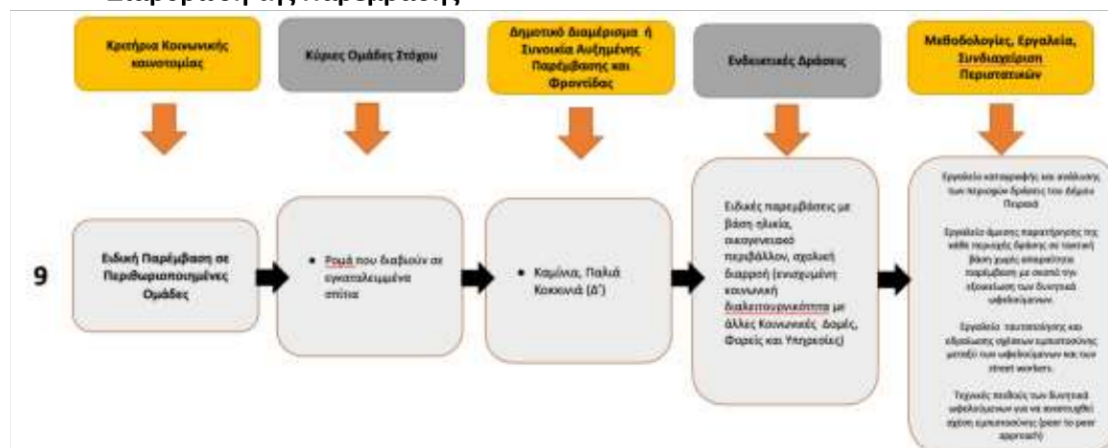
Διαμόρφωση της Παρέμβασης

Κριτήρια Κοινωνικής καινοτομίας

Κύριες Ομάδες Στόχου

Δημοτικό Διαμέρισμα ή Συνοικία Αυξημένης Παρέμβασης και Φροντίδας

Ενδεικτικές Δράσεις

Μεθοδολογίες, Εργαλεία, Συνδιαχείριση Περιστατικών

9

Ειδική Παρέμβαση σε Περιθωριοποιημένες Ομάδες

• Ρομά που διαβιούν σε εγκαταλειμμένα σπίτια

• Καμίνια, Παλιά Κοκκινιά (Δ')

Ειδικές παρεμβάσεις με βάση ηλικία, οικογενειακό περιβάλλον, σχολική διαρροή (ενισχυμένη κοινωνική διαλειτουργικότητα με άλλες Κοινωνικές Δομές, Φορείς και Υπηρεσίες)

Εργαλείο καταγραφής και ανάλυσης των περιοχών δράσης του Δήμου Πειραιά

Εργαλείο άμεσης παρατήρησης της κάθε περιοχής δράσης σε τακτική βάση χωρίς απαραίτητα παρέμβαση με σκοπό την εξοικείωση των δυνητικά ωφελούμενων.

Εργαλείο ταυτοποίησης και εδραίωσης σχέσεων εμπιστοσύνης μεταξύ των ωφελούμενων και των street workers.

Τεχνικές ποιότητας των δυνητικά ωφελούμενων για να αναπτυχθεί σχέση εμπιστοσύνης (peer to peer approach)